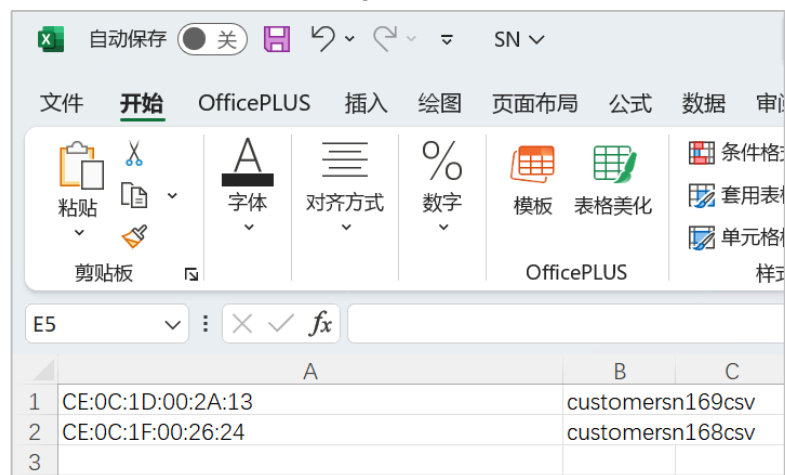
自动保存 关 SN

文件 开始 OfficePLUS 插入 绘图 页面布局 公式 数据 审阅

粘贴 剪贴板 字体 对齐方式 数字 模板 表格美化 OfficePLUS 条件格式 套用表格 单元格 样式

E5

$fx$

| | A | B | C |
|---|---|---|---|
| 1 | CE:0C:1D:00:2A:13 | customersn169csv | |
| 2 | CE:0C:1F:00:26:24 | customersn168csv | |
| 3 | | | |